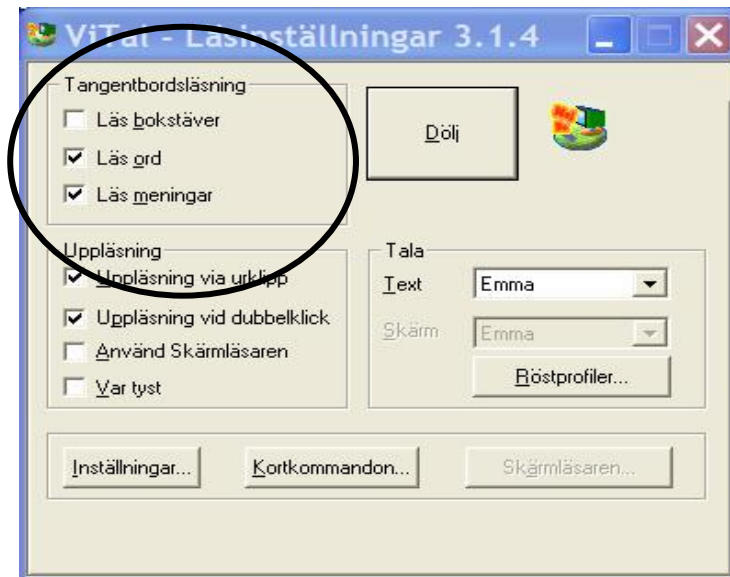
ViTal - Läsinställningar 3.1.4

Tangentbordsläsning
Läs bokstäver
Läs ord
Läs meningar

Dölj

Uppläsning
Uppläsning via urklipp
Uppläsning vid dubbelklick
Använd Skärmläsaren
Var tyst

Tala
Text Emma
Skärm Emma
Röstprofiler...

Inställningar... Kortkommandon... Skärmläsaren...